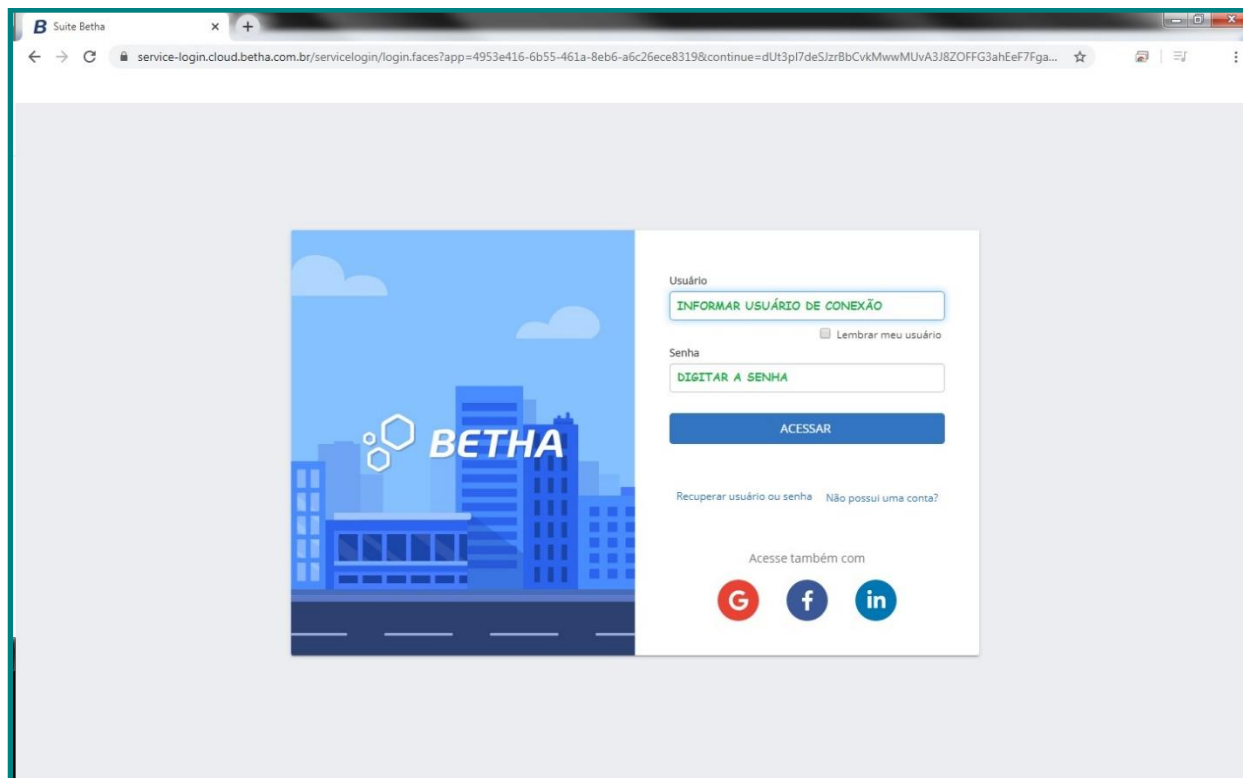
B Suite Betha ×

service-login.cloud.betha.com.br/servicelogin/login.faces?app=4953e416-6b55-461a-8eb6-a6c26ece8319&continue=dUt3pl7deSJzrBbCvkMwwMUvA3J8ZOFFG3ahEeF7Fga...

BETHA

Usuário

INFORMAR USUÁRIO DE CONEXÃO

Lembrar meu usuário

Senha

DIGITAR A SENHA

ACESSAR

Recuperar usuário ou senha Não possui uma conta?

Acesse também com

G f in